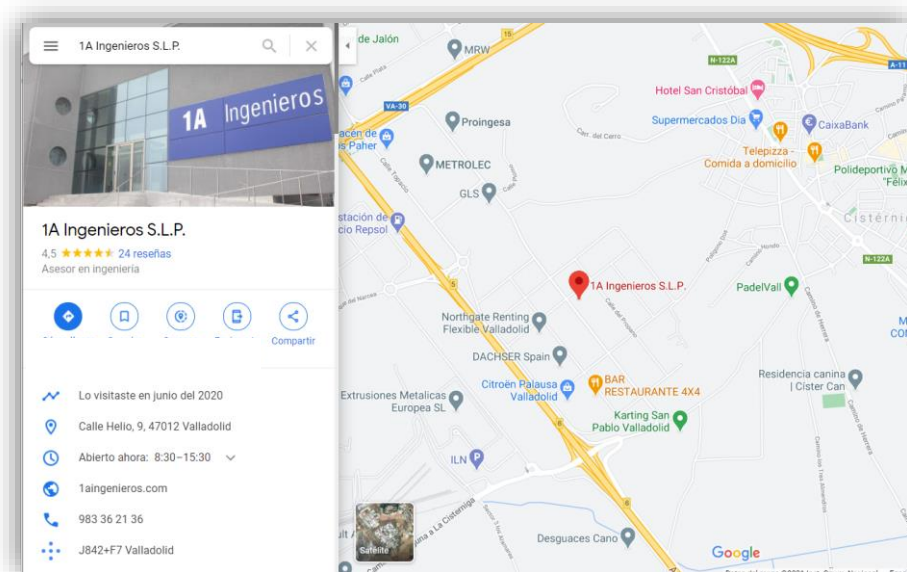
1A Ingenieros S.L.P.

1A Ingenieros

1A Ingenieros S.L.P.
4,5 ★★★★★ 24 reseñas
Asesor en ingeniería

Compartir

Lo visitaste en junio del 2020
Calle Helio, 9, 47012 Valladolid
Abierto ahora: 8:30–15:30
1aingenieros.com
983 36 21 36
J842+F7 Valladolid

de Jalón
MRW
VA-30
Proingesa
METROLEC
GLS
N-122A
A-11
Hotel San Cristóbal
Supermercados Dia
CaixaBank
Telepizza - Comida a domicilio
Polideportivo M "Félix
Cistérni
N-122A
1A Ingenieros S.L.P.
PadelVall
Northgate Renting Flexible Valladolid
DACHSER Spain
BAR RESTAURANTE 4X4
Residencia canina | Cister Can
Citroën Palausa Valladolid
Extrusiones Metalicas Europea SL
Karting San Pablo Valladolid
ILN
Desguaces Cano
Satélite
Google
5
6
16